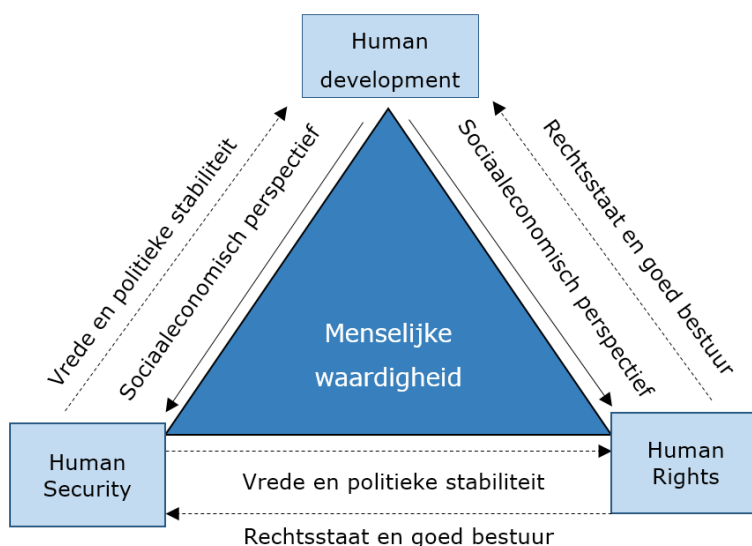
Human development

Vrede en politieke stabiliteit

Sociaaleconomisch perspectief

Sociaaleconomisch perspectief

Rechtsstaat en goed bestuur

Menselijke waardigheid

Human Security

Human Rights

Vrede en politieke stabiliteit

Rechtsstaat en goed bestuur